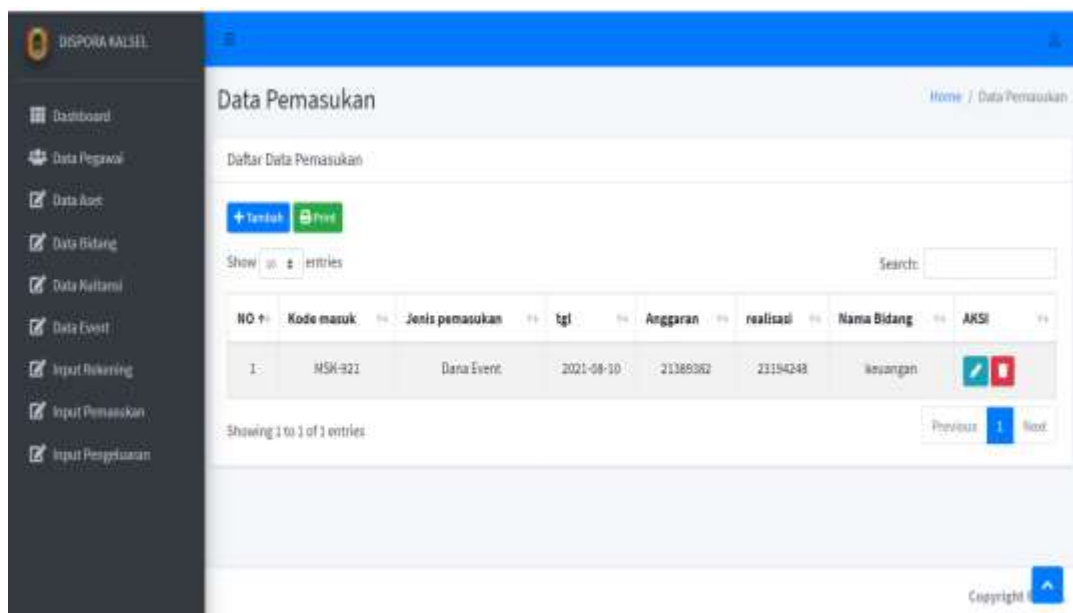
DISPORA KALSEL

Dashboard
Data Pegawai
Data Aset
Data Bidang
Data Mitra
Data Event
Input Rekening
Input Pemasukan
Input Pengeluaran

Data Pemasukan

Home / Data Pemasukan

Daftar Data Pemasukan

+Tambah Print

Show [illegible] entries

Search:

| NO | Kode masuk | Jenis pemasukan | tgl | Anggaran | realisasi | Nama Bidang | AKSI |
|---|---|---|---|---|---|---|---|
| 1 | MSK-921 | Dana Event | 2021-08-10 | 21389382 | 23194248 | keuangan | |

Showing 1 to 1 of 1 entries

Previous 1 Next

Copyright